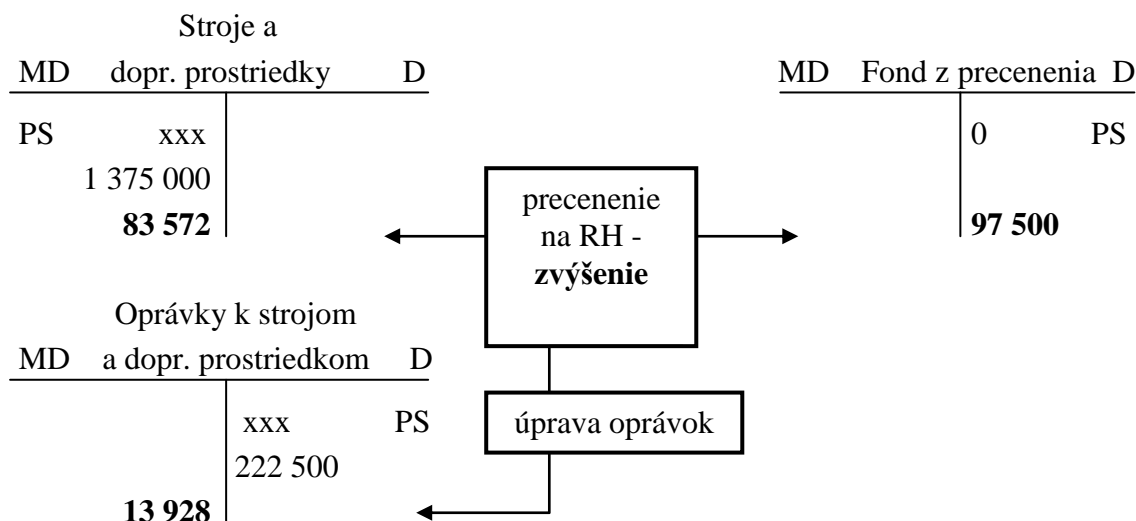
Stroje a
MD dopr. prostriedky D

PS xxx
1 375 000
**83 572**

MD Fond z precenenia D

0 PS
**97 500**

precenenie na RH - **zvýšenie**

Oprávky k strojom
MD a dopr. prostriedkom D

xxx PS
222 500
**13 928**

úprava oprávok